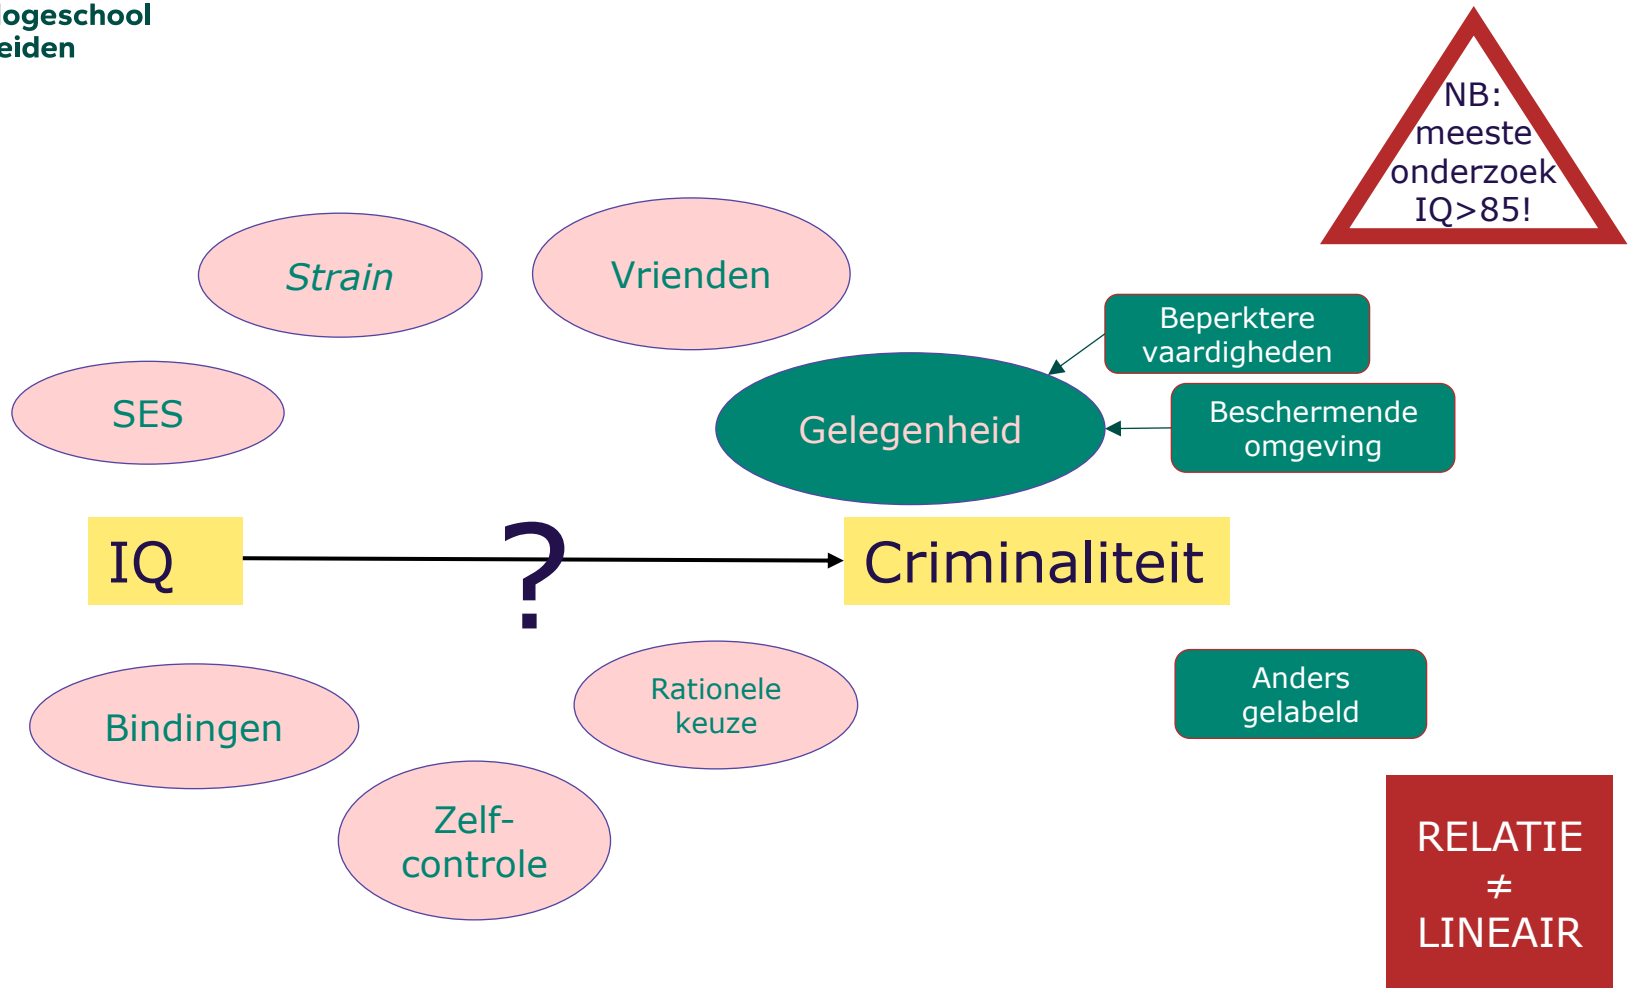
logeschool
eiden

NB: meeste onderzoek IQ>85!

Strain

Vrienden

Beperktere vaardigheden

SES

Gelegenheid

Beschermende omgeving

IQ

?

Criminaliteit

Rationele keuze

Anders gelabeld

Bindingen

Zelf-controle

RELATIE
$\neq$
LINEAIR